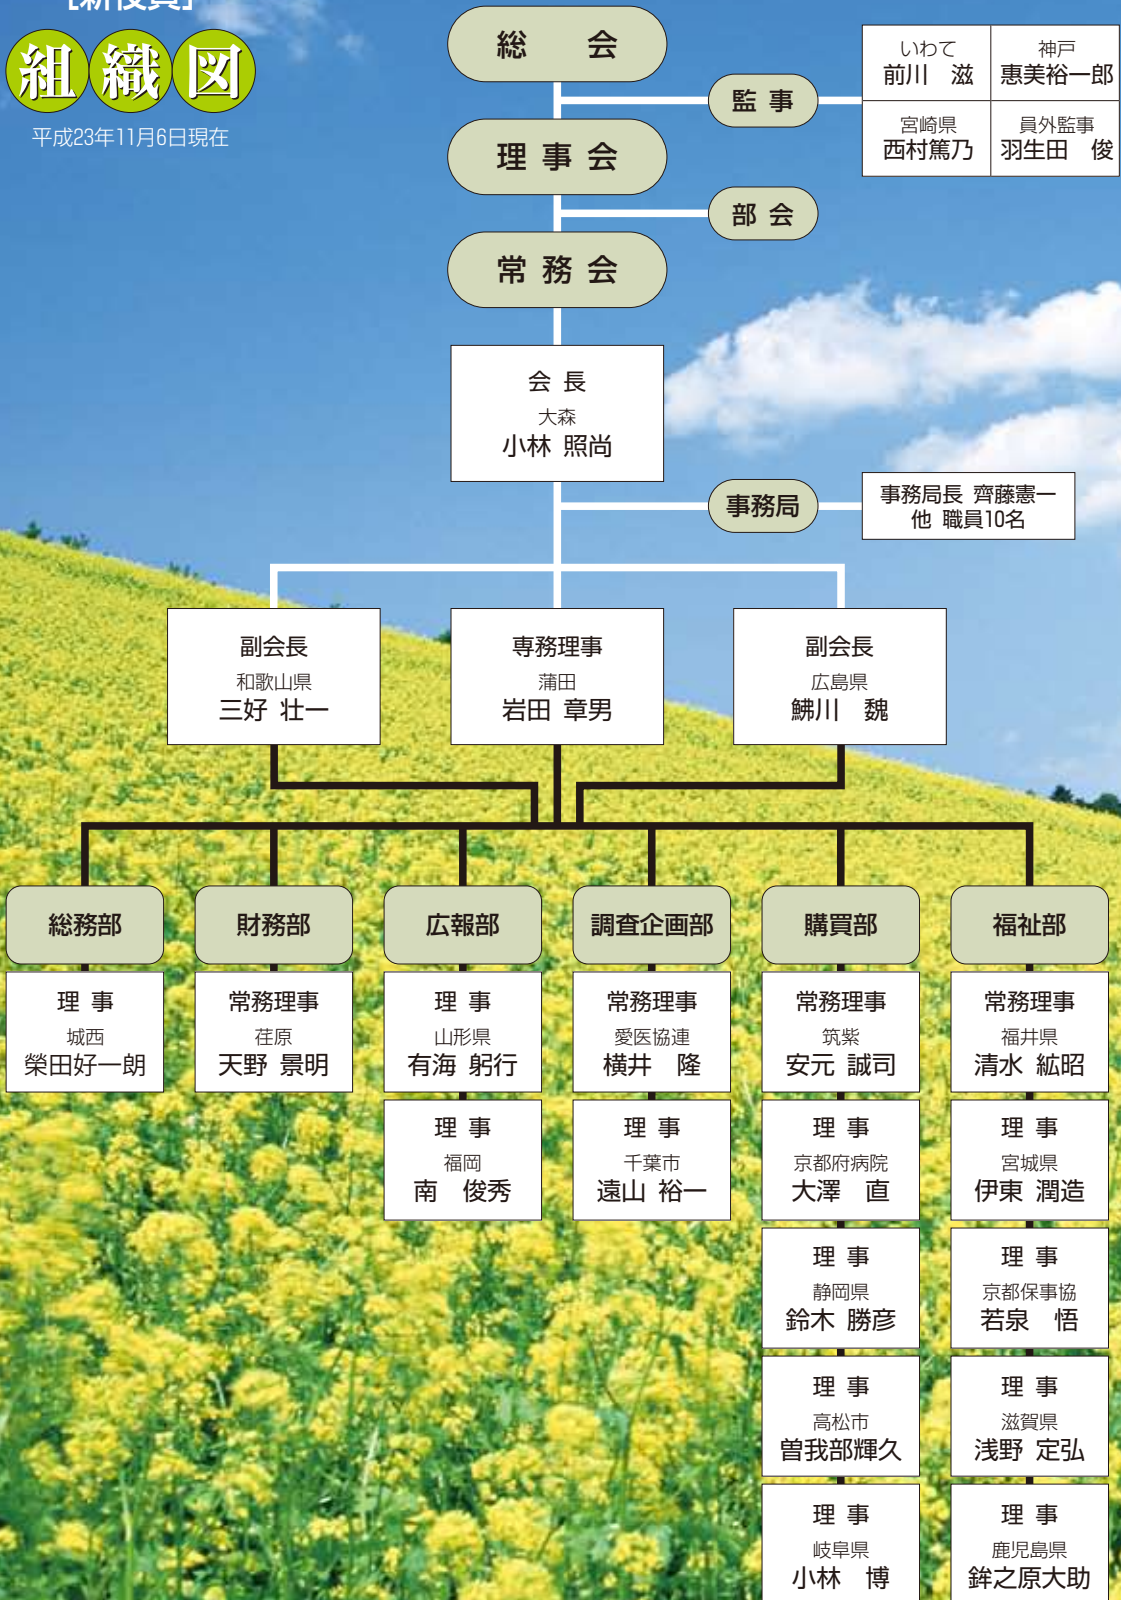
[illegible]

組織図

平成23年11月6日現在

総　会

監　事

| いわて 前川　滋 | 神戸 恵美裕一郎 |
|---|---|
| 宮崎県 西村篤乃 | 員外監事 羽生田　俊 |

理事会

部　会

常務会

会　長
大森
小林 照尚

事務局

事務局長 齊藤憲一
他 職員10名

副会長
和歌山県
三好 壮一

専務理事
蒲田
岩田 章男

副会長
広島県
鮄川　魏

総務部

理　事
城西
榮田好一朗

財務部

常務理事
荏原
天野 景明

広報部

理　事
山形県
有海 躬行

理　事
福岡
南　俊秀

調査企画部

常務理事
愛医協連
横井　隆

理　事
千葉市
遠山 裕一

購買部

常務理事
筑紫
安元 誠司

理　事
京都府病院
大澤　直

理　事
静岡県
鈴木 勝彦

理　事
高松市
曽我部輝久

理　事
岐阜県
小林　博

福祉部

常務理事
福井県
清水 紘昭

理　事
宮城県
伊東 潤造

理　事
京都保事協
若泉　悟

理　事
滋賀県
浅野 定弘

理　事
鹿児島県
鉾之原大助